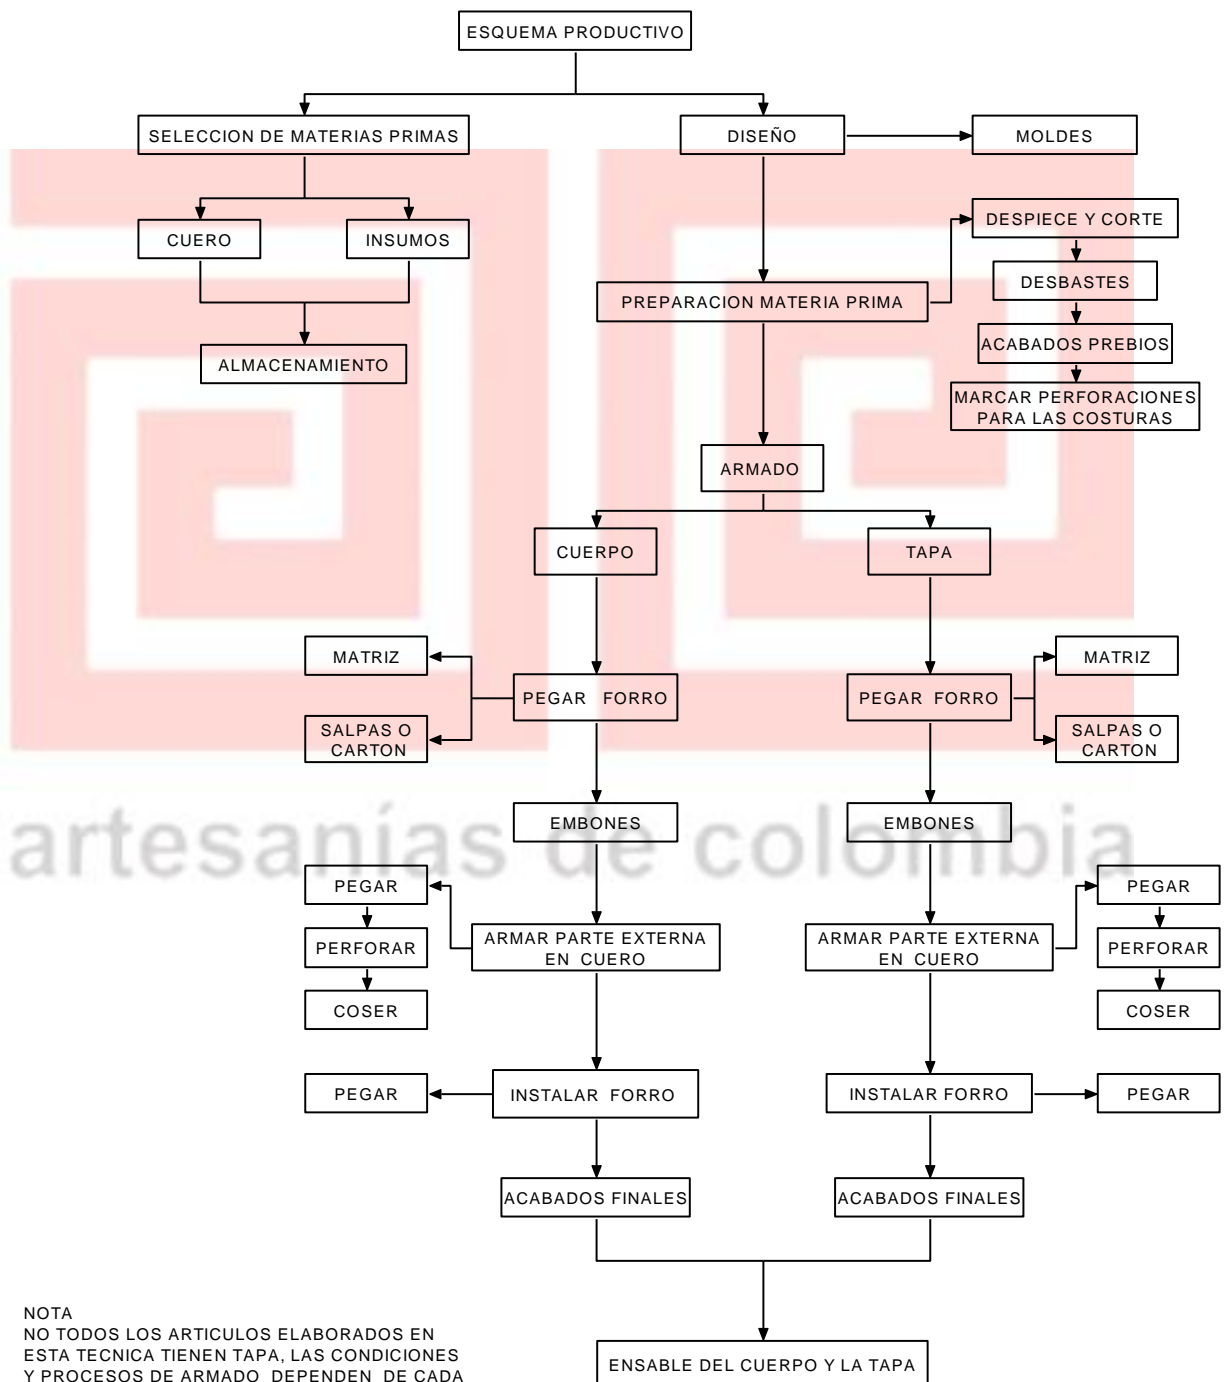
ESQUEMA PRODUCTIVO

SELECCION DE MATERIAS PRIMAS

DISEÑO

MOLDES

CUERO

INSUMOS

ALMACENAMIENTO

PREPARACION MATERIA PRIMA

DESPIECE Y CORTE

DESBASTES

ACABADOS PREBIOS

MARCAR PERFORACIONES PARA LAS COSTURAS

ARMADO

CUERPO

TAPA

MATRIZ

PEGAR FORRO

SALPAS O CARTON

PEGAR FORRO

MATRIZ

SALPAS O CARTON

artesanías de colombia

EMBONES

EMBONES

PEGAR

PERFORAR

COSER

ARMAR PARTE EXTERNA EN CUERO

ARMAR PARTE EXTERNA EN CUERO

PEGAR

PERFORAR

COSER

PEGAR

INSTALAR FORRO

INSTALAR FORRO

PEGAR

ACABADOS FINALES

ACABADOS FINALES

NOTA
NO TODOS LOS ARTICULOS ELABORADOS EN ESTA TECNICA TIENEN TAPA, LAS CONDICIONES Y PROCESOS DE ARMADO DEPENDEN DE CADA

ENSABLE DEL CUERPO Y LA TAPA